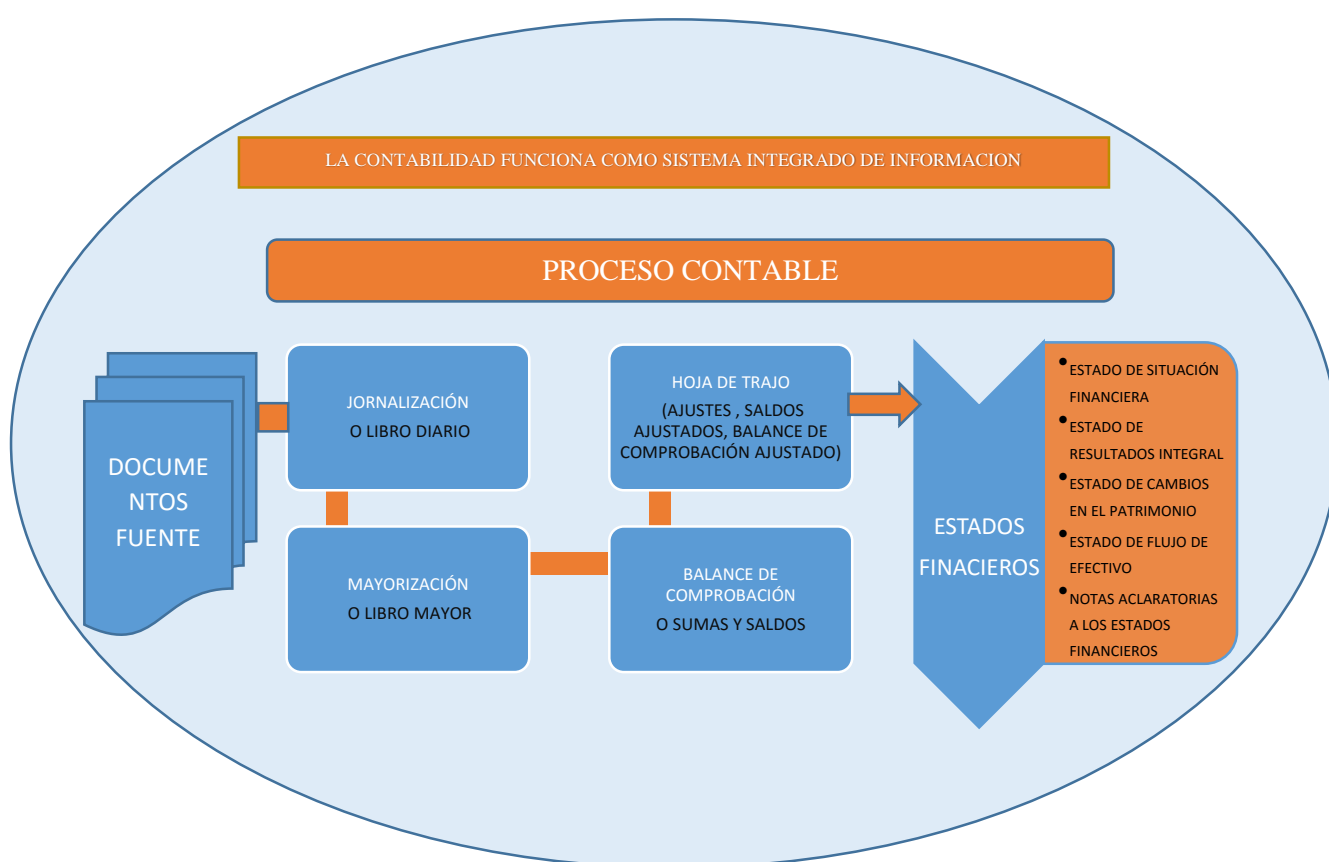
LA CONTABILIDAD FUNCIONA COMO SISTEMA INTEGRADO DE INFORMACION

PROCESO CONTABLE

DOCUMENTOS FUENTE

JORNALIZACIÓN
O LIBRO DIARIO

MAYORIZACIÓN
O LIBRO MAYOR

BALANCE DE COMPROBACIÓN
O SUMAS Y SALDOS

HOJA DE TRAJO
(AJUSTES , SALDOS AJUSTADOS, BALANCE DE COMPROBACIÓN AJUSTADO)

ESTADOS FINACIEROS

- ESTADO DE SITUACIÓN FINANCIERA
- ESTADO DE RESULTADOS INTEGRAL
- ESTADO DE CAMBIOS EN EL PATRIMONIO
- ESTADO DE FLUJO DE EFECTIVO
- NOTAS ACLARATORIAS A LOS ESTADOS FINANCIEROS